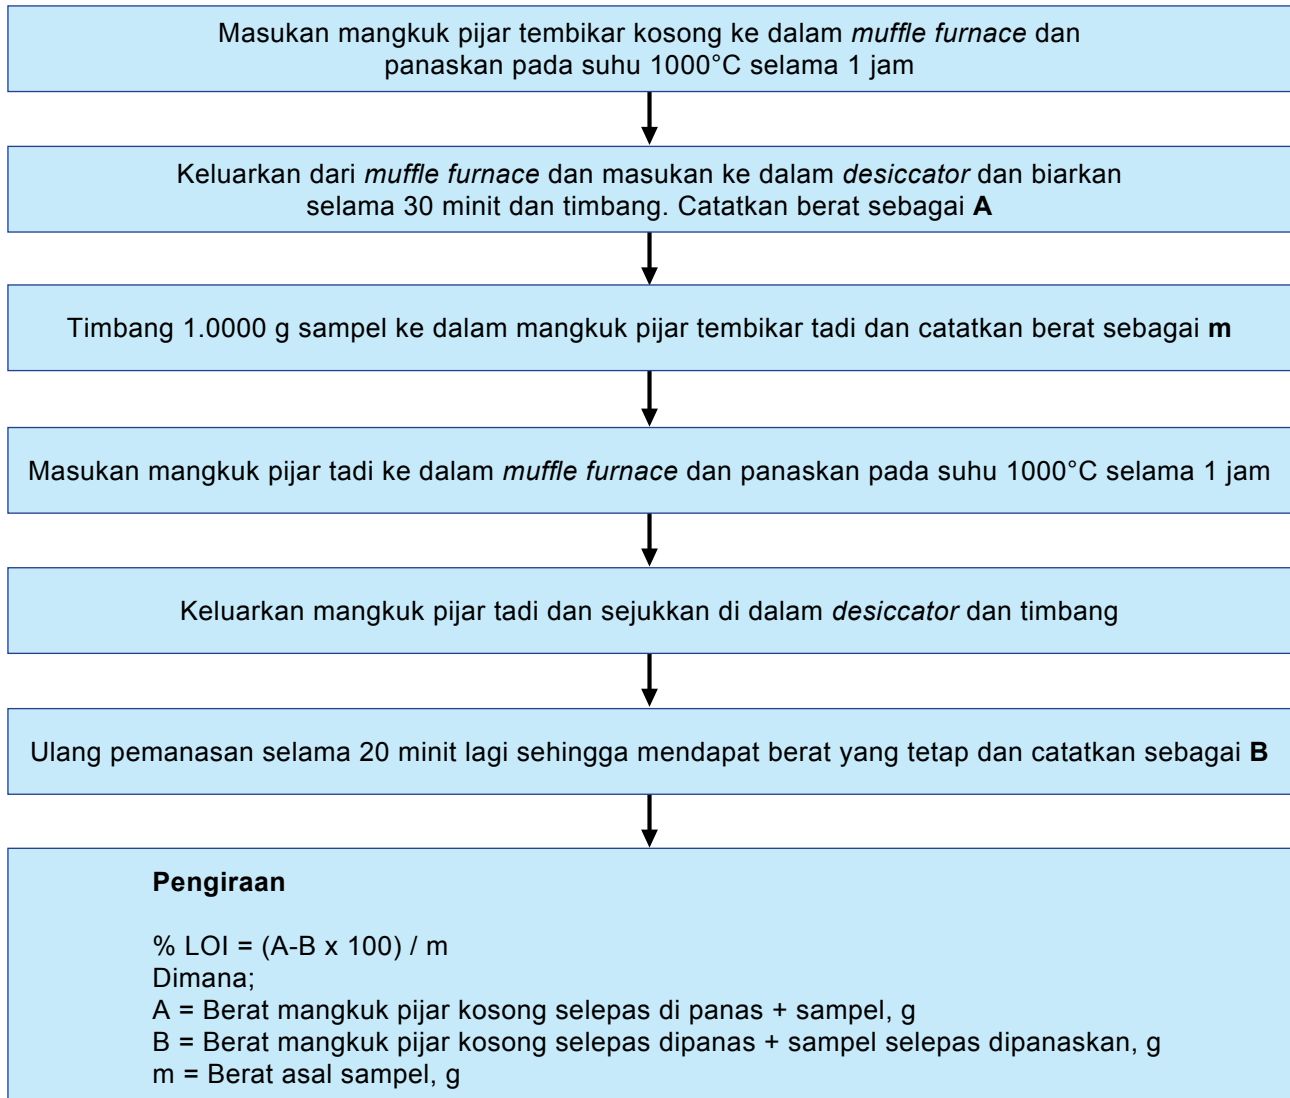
Masukan mangkuk pijar tembikar kosong ke dalam *muffle furnace* dan panaskan pada suhu 1000°C selama 1 jam

Keluarkan dari *muffle furnace* dan masukan ke dalam *desiccator* dan biarkan selama 30 minit dan timbang. Catatkan berat sebagai **A**

Timbang 1.0000 g sampel ke dalam mangkuk pijar tembikar tadi dan catatkan berat sebagai **m**

Masukan mangkuk pijar tadi ke dalam *muffle furnace* dan panaskan pada suhu 1000°C selama 1 jam

Keluarkan mangkuk pijar tadi dan sejukkan di dalam *desiccator* dan timbang

Ulang pemanasan selama 20 minit lagi sehingga mendapat berat yang tetap dan catatkan sebagai **B**

**Pengiraan**

% LOI = (A-B x 100) / m
Dimana;
A = Berat mangkuk pijar kosong selepas di panas + sampel, g
B = Berat mangkuk pijar kosong selepas dipanas + sampel selepas dipanaskan, g
m = Berat asal sampel, g